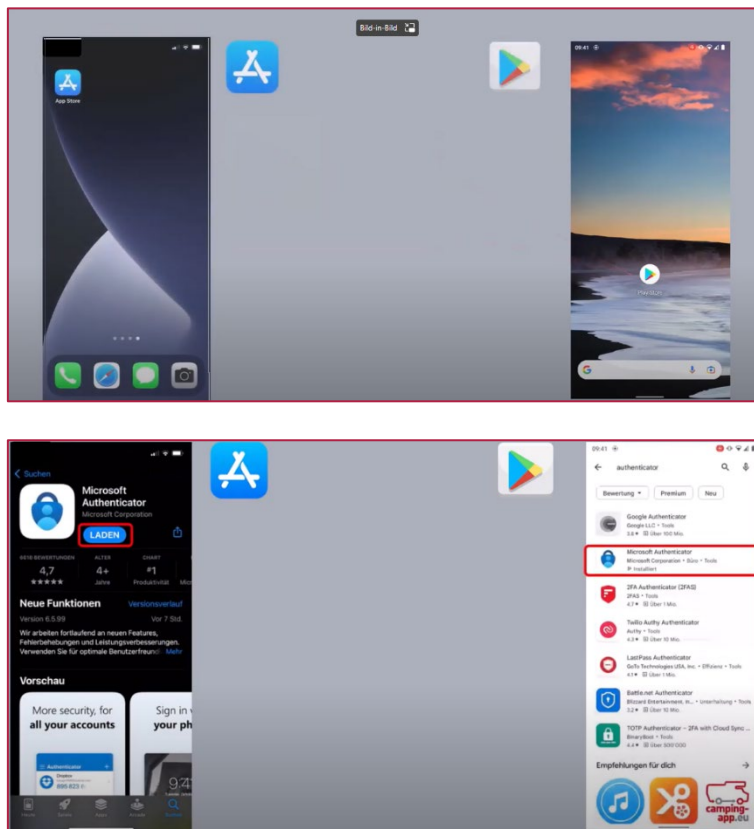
Bild-in-Bild

App Store

09:41

Play Store

Suchen

Microsoft Authenticator
Microsoft Corporation

LADEN

4,7
★★★★★

ALTER
4+
Jahre

CHART
#1
Produktivität

Neue Funktionen
Versionsverlauf

Version 6.5.99
Vor 7 Std.

Wir arbeiten fortlaufend an neuen Features, Fehlerbehebungen und Leistungsverbesserungen. Verwenden Sie für optimale Benutzerfreundl... Mehr

Vorschau

More security, for all your accounts

Sign in w your ph

09:41

authenticator

Bewertung
Premium
Neu

Google Authenticator
Google LLC • Tools
Über 100 Mio.

Microsoft Authenticator
Microsoft Corporation • Büro • Tools
Installiert

2FA Authenticator (2FAS)
2FAS • Tools
4,7 ★ Über 1 Mio.

Twilio Authy Authenticator
Authy • Tools
Über 10 Mio.

LastPass Authenticator
GoTo Technologies USA, Inc. • Effizienz • Tools
Über 1 Mio.

Battle.net Authenticator
Blizzard Entertainment, Inc. • Unterhaltung • Tools
Über 10 Mio.

TOTP Authenticator – 2FA with Cloud Sync ...
BinaryBoot • Tools
Über 500 000

Empfehlungen für dich

camping-app.eu